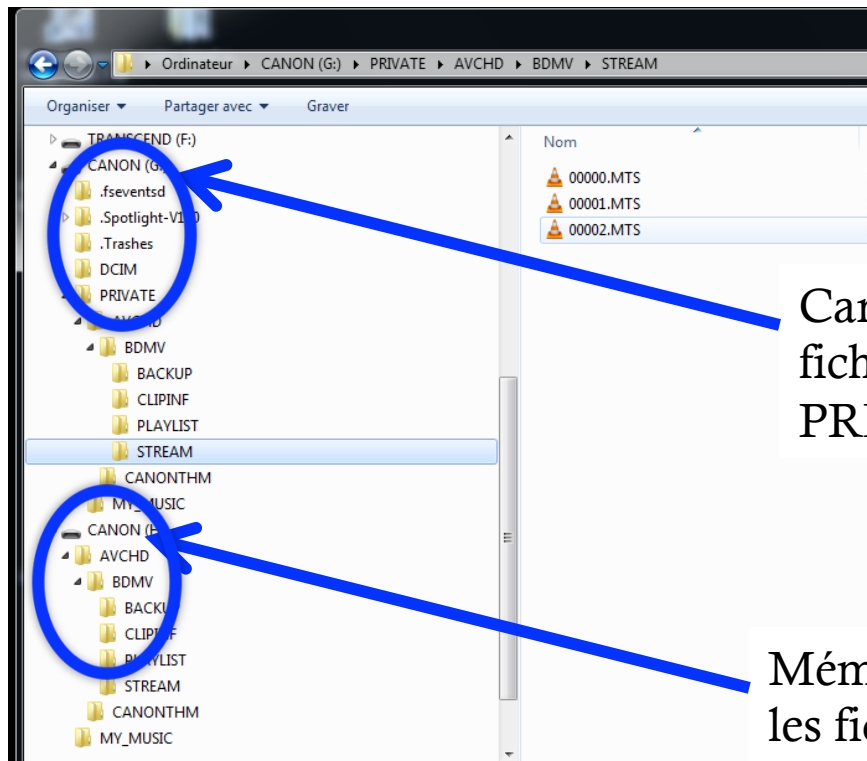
Ordinateur ▸ CANON (G:) ▸ PRIVATE ▸ AVCHD ▸ BDMV ▸ STREAM

Organiser ▾ Partager avec ▾ Graver

TRANSCEND (F:)
CANON (G:)
.fseventsd
.Spotlight-V1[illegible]
.Trashes
DCIM
PRIVATE
AVCHD
BDMV
BACKUP
CLIPINF
PLAYLIST
STREAM
CANONTHM
MY_MUSIC
CANON (F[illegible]
AVCHD
BDMV
BACKU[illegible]
CLIP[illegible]NF
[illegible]LAYLIST
STREAM
CANONTHM
MY_MUSIC

Nom
00000.MTS
00001.MTS
00002.MTS

Car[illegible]
fich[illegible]
PR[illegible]

Mém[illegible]
les fi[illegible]